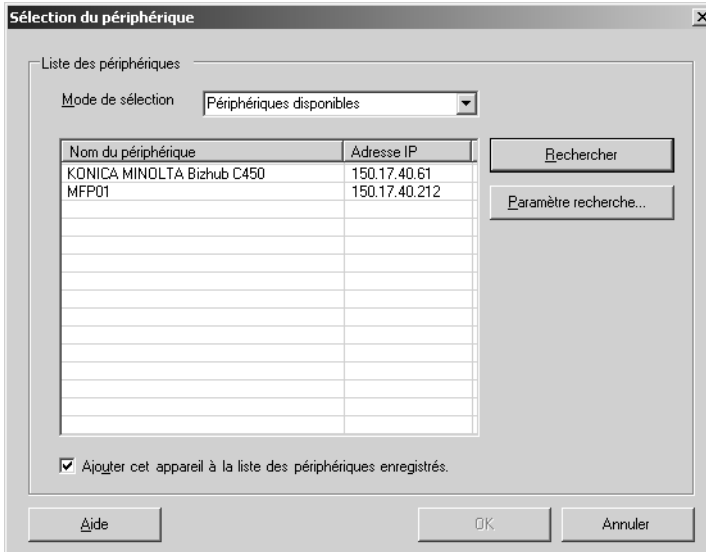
Sélection du périphérique

Liste des périphériques

Mode de sélection Périphériques disponibles

| Nom du périphérique | Adresse IP |
|---|---|
| KONICA MINOLTA Bizhub C450 | 150.17.40.61 |
| MFP01 | 150.17.40.212 |

Rechercher

Paramètre recherche...

Ajouter cet appareil à la liste des périphériques enregistrés.

Aide

OK

Annuler